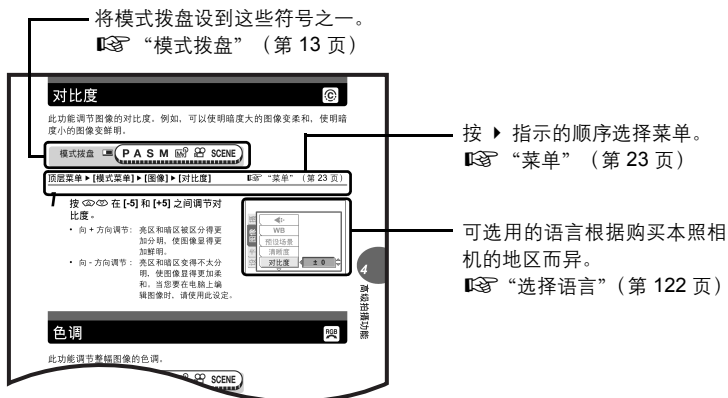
将模式拨盘设到这些符号之一。
☞ “模式拨盘”（第 13 页）

对比度

此功能调节图像的对比度。例如，可以使调暗度大的图像变柔和，使调暗度小的图像变鲜明。

模式拨盘 P A S M SCENE

顶层菜单 ▶ [模式菜单] ▶ [图像] ▶ [对比度] ☞ “菜单”（第 23 页）

1 按 在 [-5] 和 [+5] 之间调节对比度。

• 向 + 方向调节：亮区和暗区被区分得更加分明，使图像显得更加鲜明。

• 向 - 方向调节：亮区和暗区变得不太分明，使图像显得更加柔和。当您要在电脑上编辑图像时，请使用此设定。

WB
拍摄场景
清晰度
对比度 ± 0

4
高级拍摄功能

色调

此功能调节整幅图像的色调。

SCENE

按 ▶ 指示的顺序选择菜单。
☞ “菜单”（第 23 页）

可选用的语言根据购买本照相机的地区而异。
☞ “选择语言”（第 122 页）